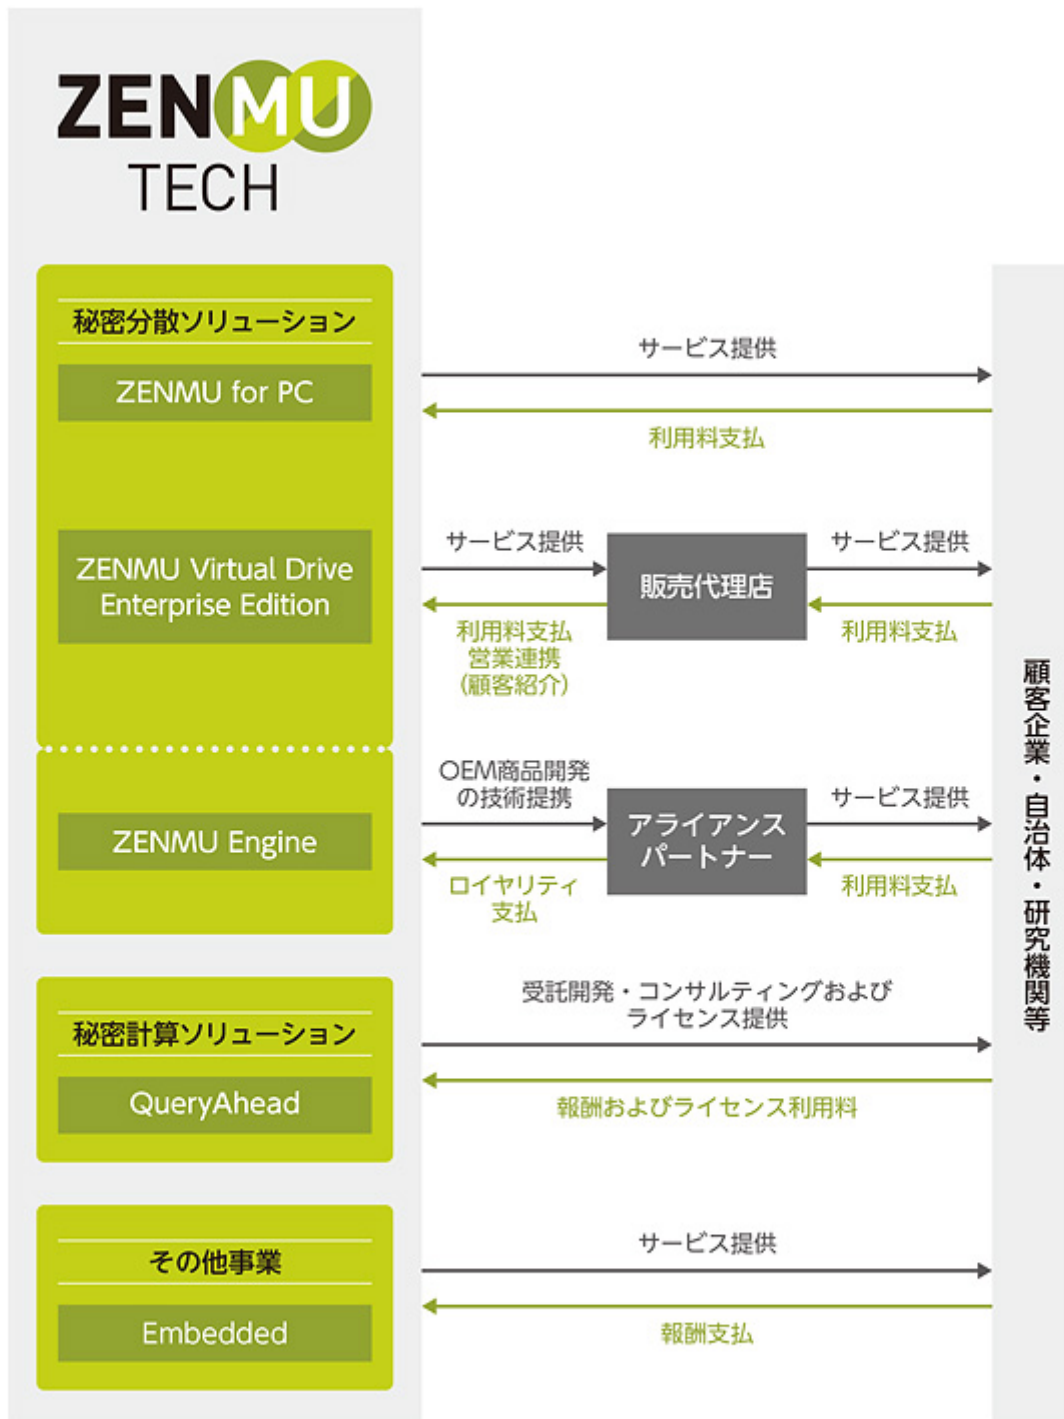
ZENMU TECH

秘密分散ソリューション

ZENMU for PC

サービス提供

利用料支払

ZENMU Virtual Drive Enterprise Edition

サービス提供

利用料支払
営業連携
(顧客紹介)

販売代理店

サービス提供

利用料支払

ZENMU Engine

OEM商品開発
の技術提携

ロイヤリティ
支払

アライアンス
パートナー

サービス提供

利用料支払

秘密計算ソリューション

QueryAhead

受託開発・コンサルティングおよび
ライセンス提供

報酬およびライセンス利用料

その他事業

Embedded

サービス提供

報酬支払

顧客企業・自治体・研究機関等